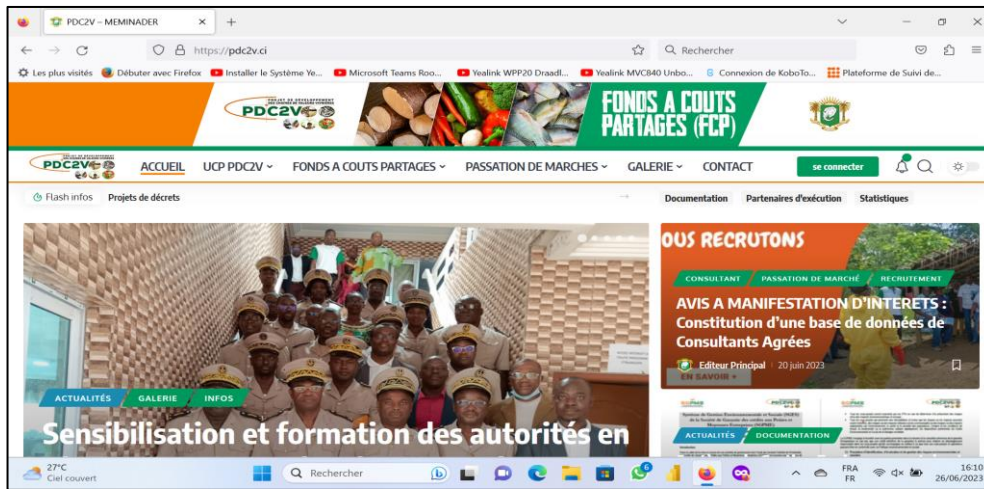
PDC2V – MEMINADER
https://pdc2v.ci
Rechercher
Les plus visités Débuter avec Firefox Installer le Systéme Ye... Microsoft Teams Roo... Yealink WPP20 Draadl... Yealink MVC840 Unbo... Connexion de KoboTo... Plateforme de Suivi de...

PDC2V
FONDS A COUTS PARTAGES (FCP)

PDC2V
ACCUEIL UCP PDC2V FONDS A COUTS PARTAGES PASSATION DE MARCHES GALERIE CONTACT se connecter

Flash infos Projets de décrets
Documentation Partenaires d'exécution Statistiques

ACTUALITÉS GALERIE INFOS
Sensibilisation et formation des autorités en

OUS RECRUTONS
CONSULTANT PASSATION DE MARCHÉ RECRUTEMENT
AVIS A MANIFESTATION D'INTERETS : Constitution d'une base de données de Consultants Agrées
Editeur Principal · 20 juin 2023
EN SAVOIR +

ACTUALITÉS DOCUMENTATION

27°C
Ciel couvert
Rechercher
FRA FR
16:10
26/06/2023